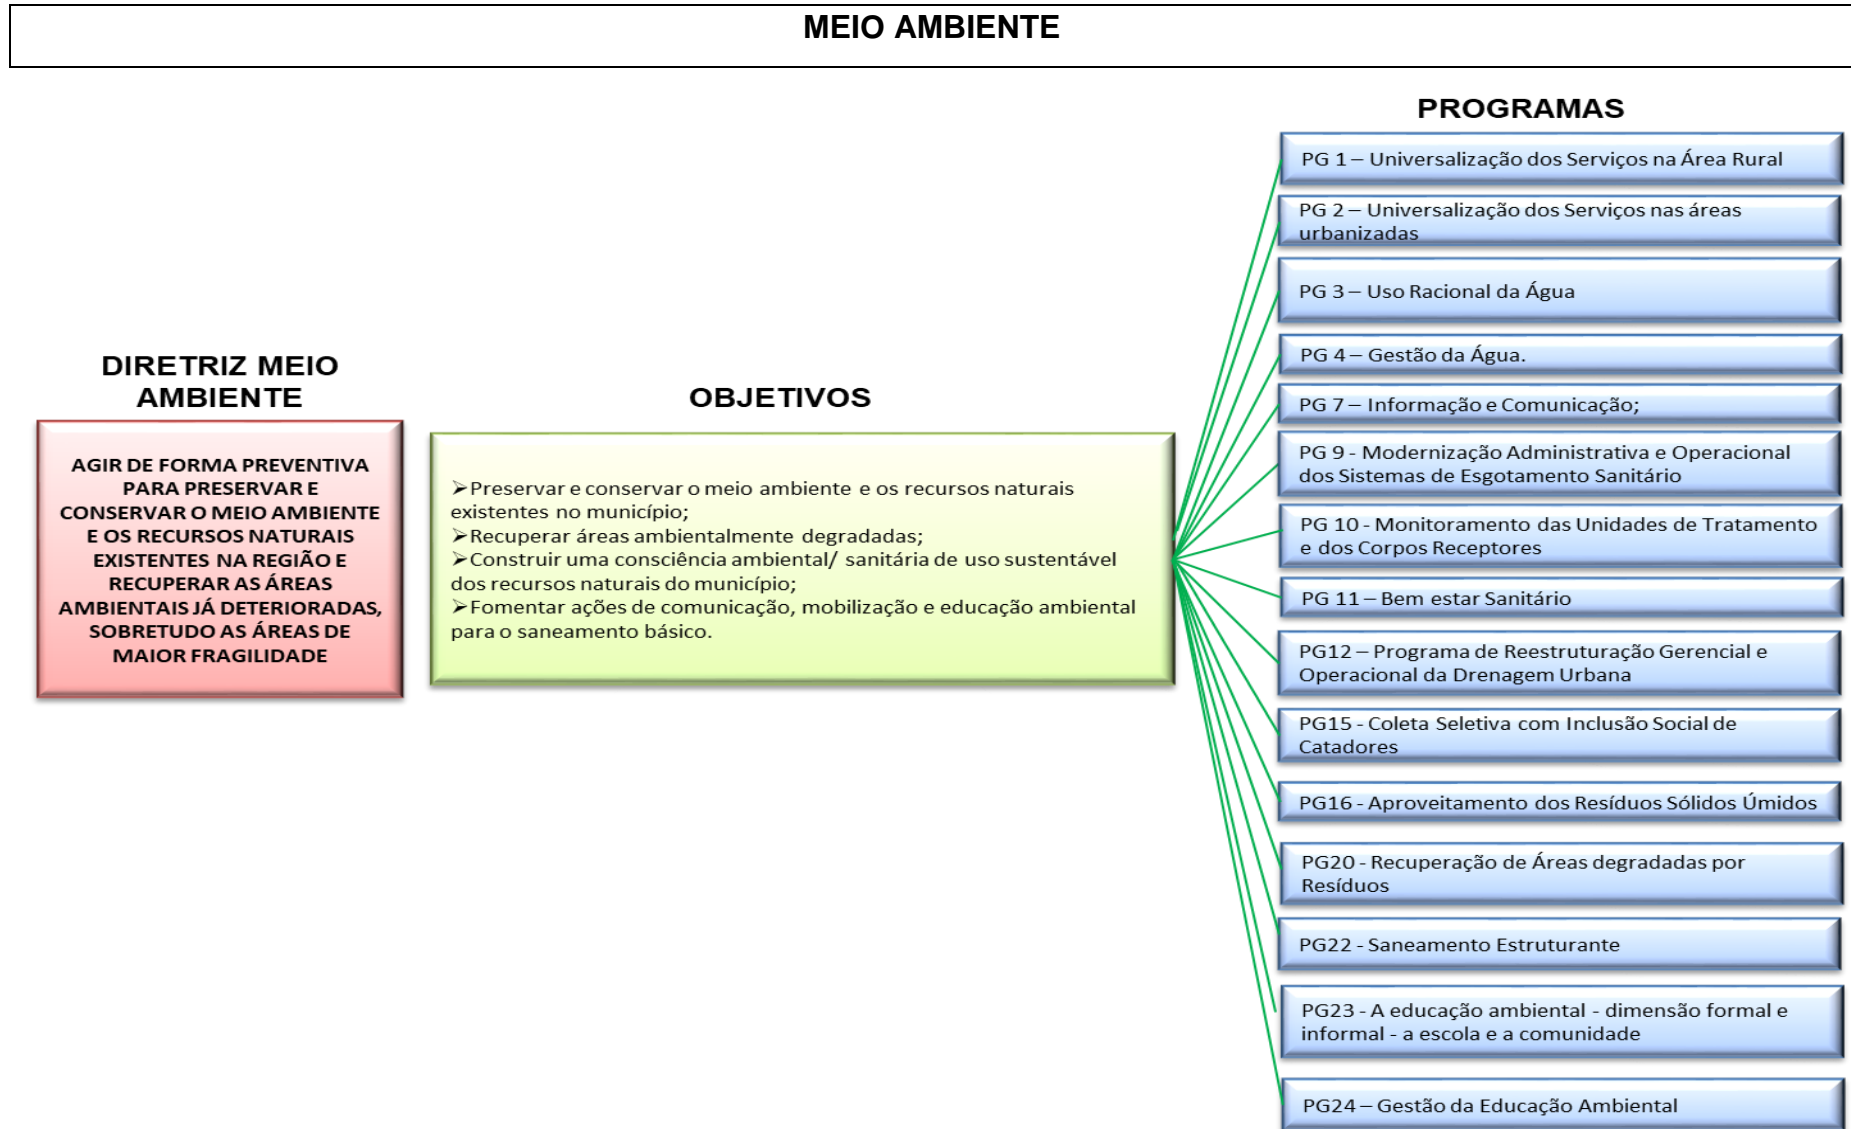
MEIO AMBIENTE

DIRETRIZ MEIO AMBIENTE

AGIR DE FORMA PREVENTIVA PARA PRESERVAR E CONSERVAR O MEIO AMBIENTE E OS RECURSOS NATURAIS EXISTENTES NA REGIÃO E RECUPERAR AS ÁREAS AMBIENTAIS JÁ DETERIORADAS, SOBRETUDO AS ÁREAS DE MAIOR FRAGILIDADE

OBJETIVOS

➢Preservar e conservar o meio ambiente e os recursos naturais existentes no município;
➢Recuperar áreas ambientalmente degradadas;
➢Construir uma consciência ambiental/ sanitária de uso sustentável dos recursos naturais do município;
➢Fomentar ações de comunicação, mobilização e educação ambiental para o saneamento básico.

PROGRAMAS

PG 1 – Universalização dos Serviços na Área Rural

PG 2 – Universalização dos Serviços nas áreas urbanizadas

PG 3 – Uso Racional da Água

PG 4 – Gestão da Água.

PG 7 – Informação e Comunicação;

PG 9 - Modernização Administrativa e Operacional dos Sistemas de Esgotamento Sanitário

PG 10 - Monitoramento das Unidades de Tratamento e dos Corpos Receptores

PG 11 – Bem estar Sanitário

PG12 – Programa de Reestruturação Gerencial e Operacional da Drenagem Urbana

PG15 - Coleta Seletiva com Inclusão Social de Catadores

PG16 - Aproveitamento dos Resíduos Sólidos Úmidos

PG20 - Recuperação de Áreas degradadas por Resíduos

PG22 - Saneamento Estruturante

PG23 - A educação ambiental - dimensão formal e informal - a escola e a comunidade

PG24 – Gestão da Educação Ambiental